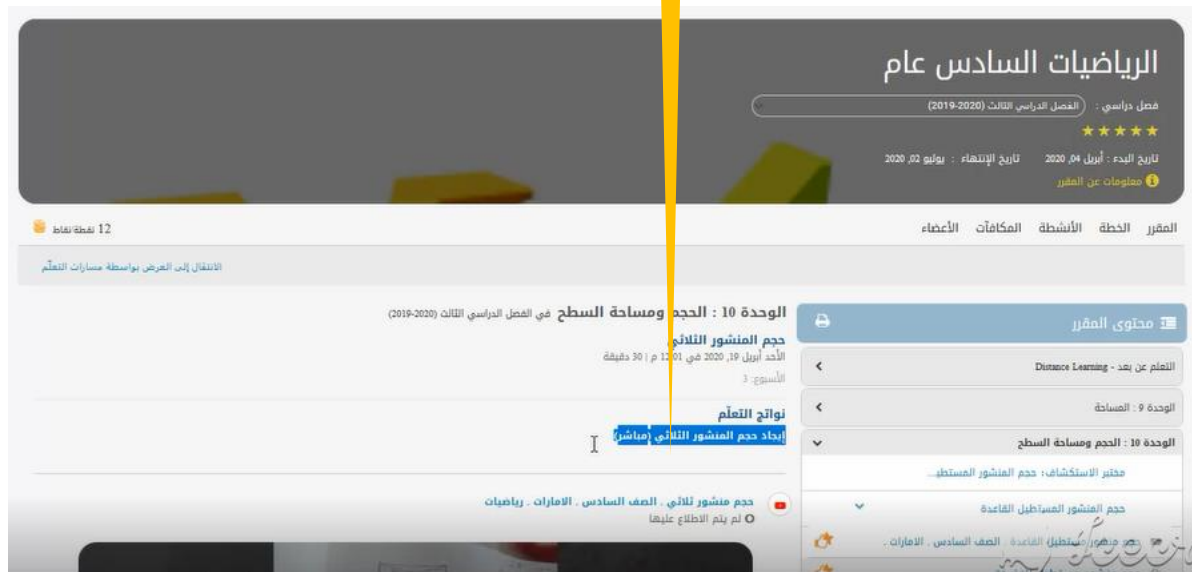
الرياضيات السادس عام

فصل دراسي : الفصل الدراسي الثالث (2020-2019)

★★★★★

تاريخ البدء : أبريل 04, 2020 تاريخ الإنتهاء : يوليو 02, 2020

معلومات عن المقرر

المقرر الخطة الأنشطة المكافآت الأعضاء

12 نقطة/نقاط

الانتقال إلى العرض بواسطة مسارات التعلّم

محتوى المقرر

التعلم عن بعد - Distance Learning

الوحدة 9 : المساحة

الوحدة 10 : الحجم ومساحة السطح

مختبر الاستكشاف: حجم المنشور المستطي...

حجم المنشور المستطيل القاعدة

حجم منشور مستطيل القاعدة . الصف السادس . الامارات .

الوحدة 10 : الحجم ومساحة السطح في الفصل الدراسي الثالث (2020-2019)

حجم المنشور الثلاثي

الأحد أبريل 19, 2020 في 12:01 م | 30 دقيقة

الأسبوع: 3

نواتج التعلّم

إيجاد حجم المنشور الثلاثي (مباشر)

حجم منشور ثلاثي . الصف السادس . الامارات . رياضيات

لم يتم الاطلاع عليها